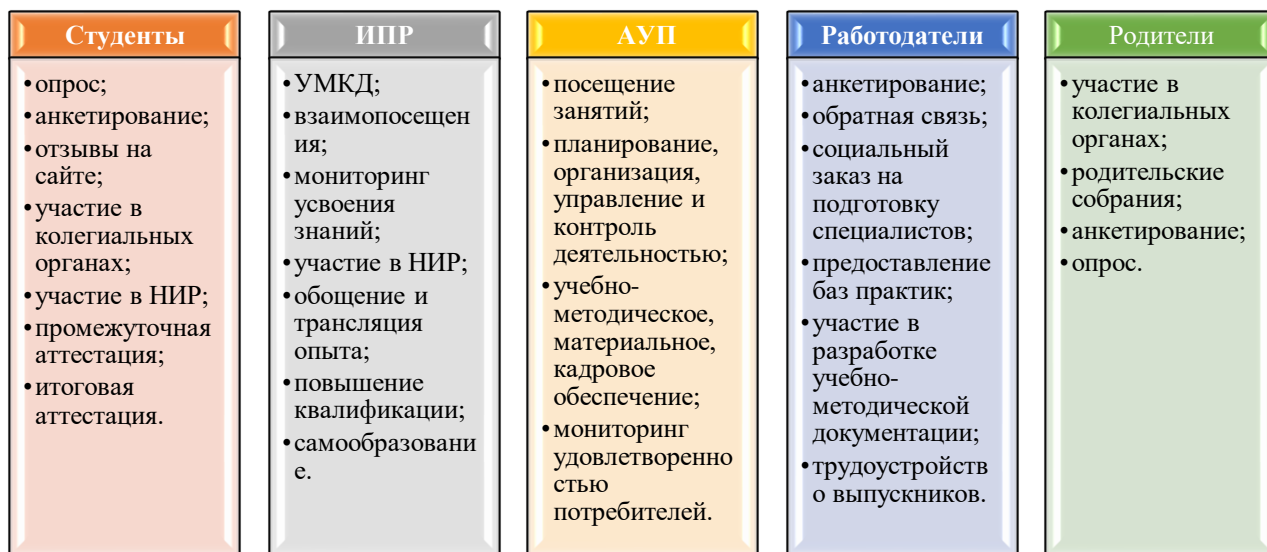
Студенты

•опрос;
•анкетирование;
•отзывы на сайте;
•участие в колегиальных органах;
•участие в НИР;
•промежуточная аттестация;
•итоговая аттестация.

ИПР

•УМКД;
•взаимопосещения;
•мониторинг усвоения знаний;
•участие в НИР;
•обощение и трансляция опыта;
•повышение квалификации;
•самообразование.

АУП

•посещение занятий;
•планирование, организация, управление и контроль деятельностью;
•учебно-методическое, материальное, кадровое обеспечение;
•мониторинг удовлетворенностью потребителей.

Работодатели

•анкетирование;
•обратная связь;
•социальный заказ на подготовку специалистов;
•предоставление баз практик;
•участие в разработке учебно-методической документации;
•трудоустройство выпускников.

Родители

•участие в колегиальных органах;
•родительские собрания;
•анкетирование;
•опрос.